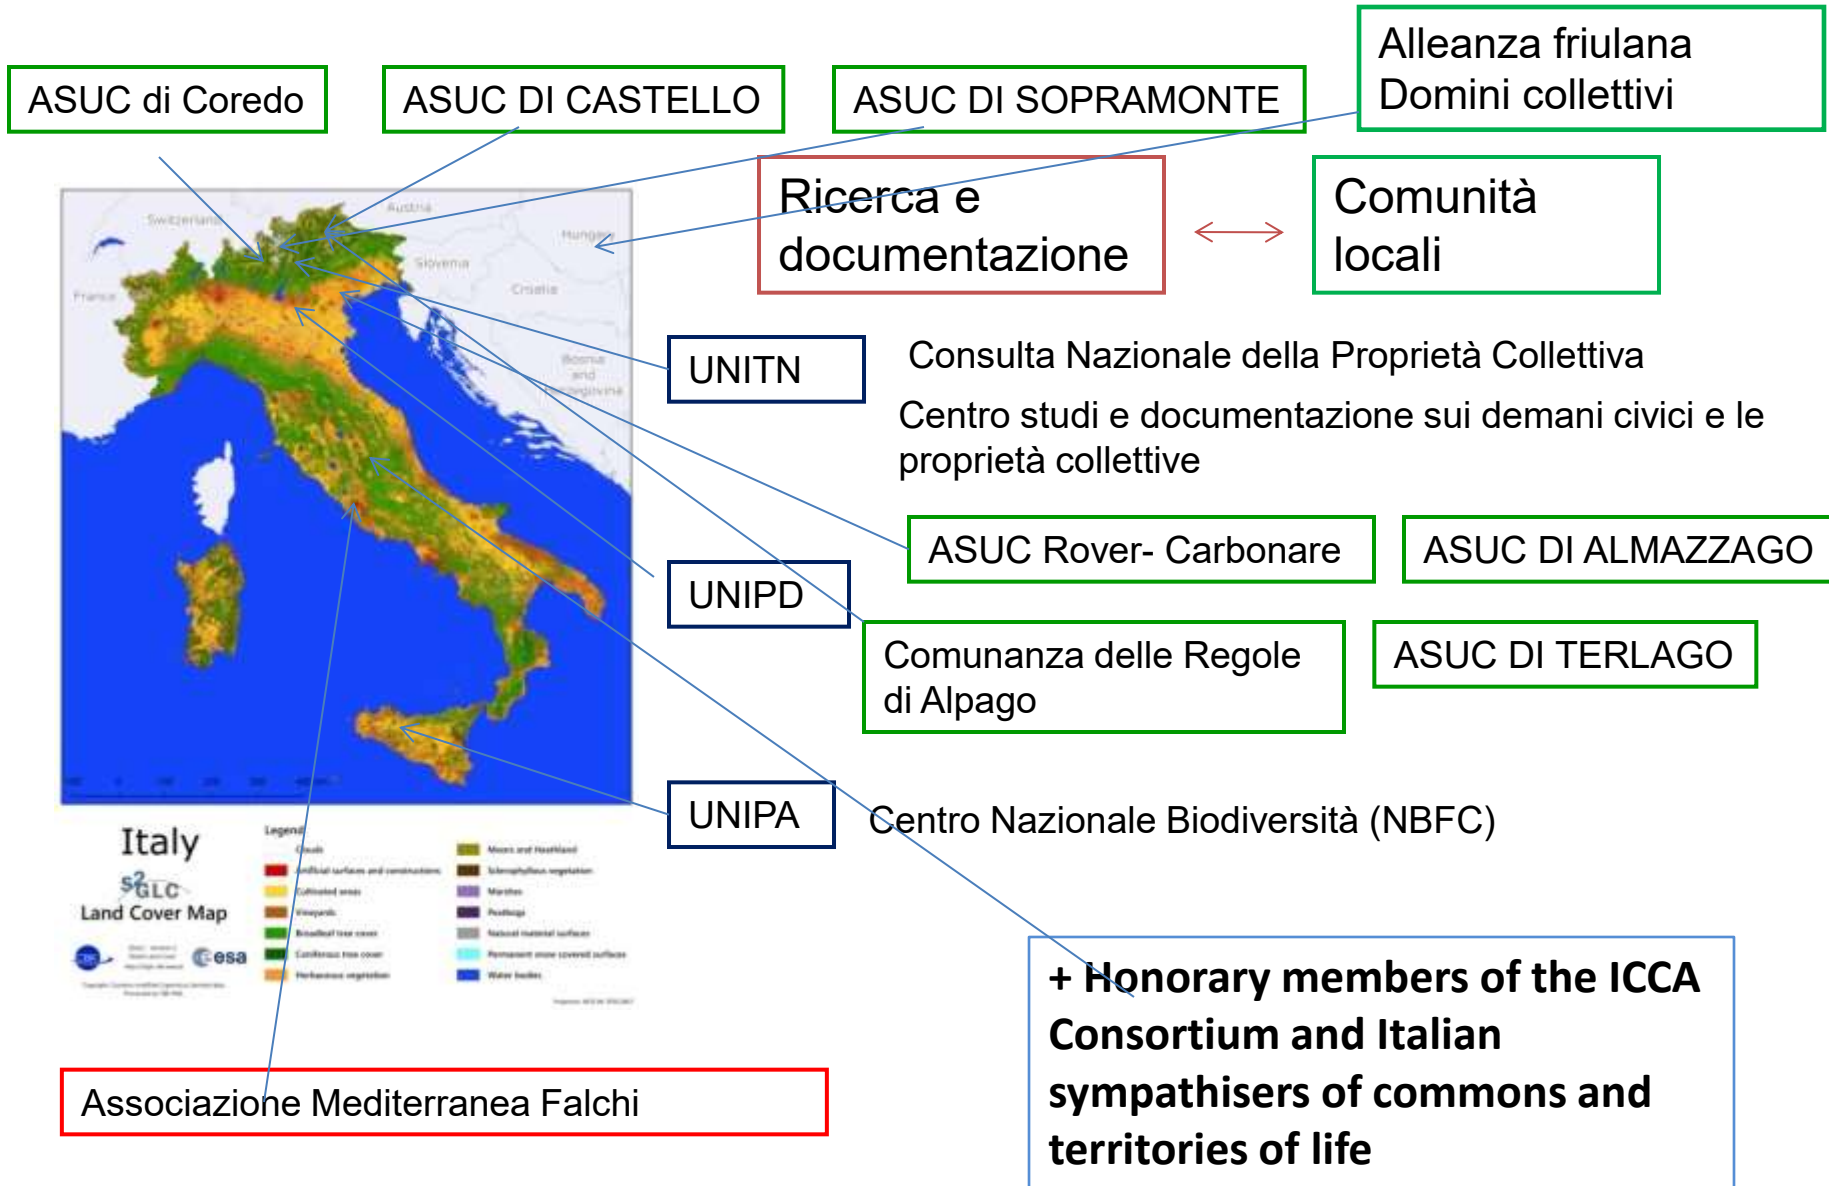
ASUC di Coredo

ASUC DI CASTELLO

ASUC DI SOPRAMONTE

Alleanza friulana Domini collettivi

Ricerca e documentazione

Comunità locali

Switzerland

Austria

Hungary

Slovenia

France

Croatia

Bosnia and Herzegovina

UNITN

Consulta Nazionale della Proprietà Collettiva

Centro studi e documentazione sui demani civici e le proprietà collettive

ASUC Rover- Carbonare

ASUC DI ALMAZZAGO

UNIPD

Comunanza delle Regole di Alpago

ASUC DI TERLAGO

UNIPA

Centro Nazionale Biodiversità (NBFC)

Italy

S2GLC

Land Cover Map

esa

Legend

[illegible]

+ Honorary members of the ICCA Consortium and Italian sympathisers of commons and territories of life

Associazione Mediterranea Falchi